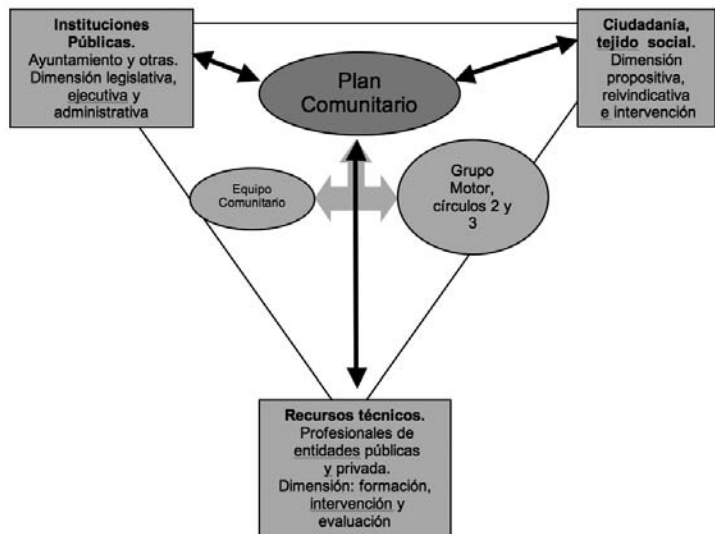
Instituciones Públicas.
Ayuntamiento y otras. Dimensión legislativa, ejecutiva y administrativa

Plan Comunitario

Ciudadanía, tejido social.
Dimensión propositiva, reivindicativa e intervención

Equipo Comunitario

Grupo Motor, círculos 2 y 3

Recursos técnicos.
Profesionales de entidades públicas y privada.
Dimensión: formación, intervención y evaluación